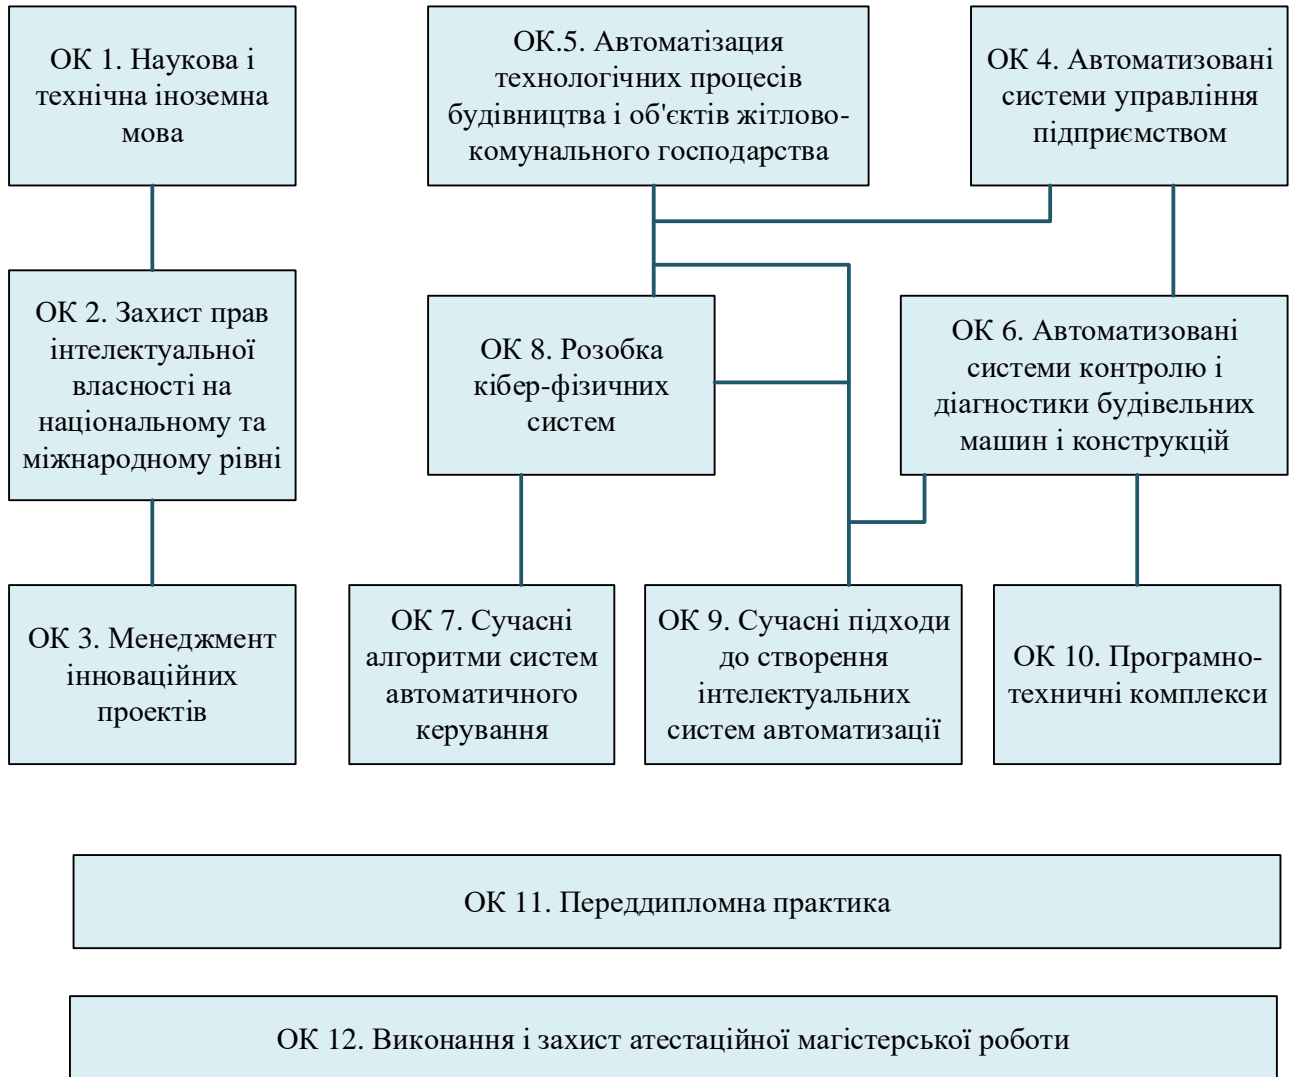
ОК 1. Наукова і технічна іноземна мова

ОК.5. Автоматізация технологічних процесів будівництва і об'єктів житлово-комунального господарства

ОК 4. Автоматизовані системи управління підприємством

ОК 2. Захист прав інтелектуальної власності на національному та міжнародному рівні

ОК 8. Розобка кібер-фізичних систем

ОК 6. Автоматизовані системи контролю і діагностики будівельних машин і конструкцій

ОК 3. Менеджмент інноваційних проектів

ОК 7. Сучасні алгоритми систем автоматичного керування

ОК 9. Сучасні підходи до створення інтелектуальних систем автоматизації

ОК 10. Програмно-техничні комплекси

ОК 11. Переддипломна практика

ОК 12. Виконання і захист атестаційної магістерської роботи